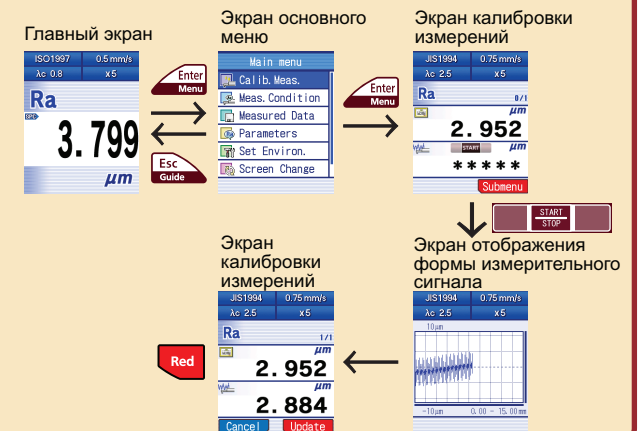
Главный экран

ISO1997 | 0.5 mm/s
λc 0.8 | x5

Ra
3.799
μm

Enter
Menu

Esc
Guide

Экран основного меню

Main menu
Calib. Meas.
Meas. Condition
Measured Data
Parameters
Set Environ.
Screen Change

Enter
Menu

Экран калибровки измерений

JIS1994 | 0.75 mm/s
λc 2.5 | x5

Ra
0/1
μm
2.952
START
μm
*****
Submenu

START
STOP

Экран отображения формы измерительного сигнала

JIS1994 | 0.75 mm/s
λc 2.5 | x5
10μm
−10μm
0.00 − 15.00mm

Экран калибровки измерений

JIS1994 | 0.75 mm/s
λc 2.5 | x5

Ra
1/1
μm
2.952
μm
2.884
Cancel
Update

Red